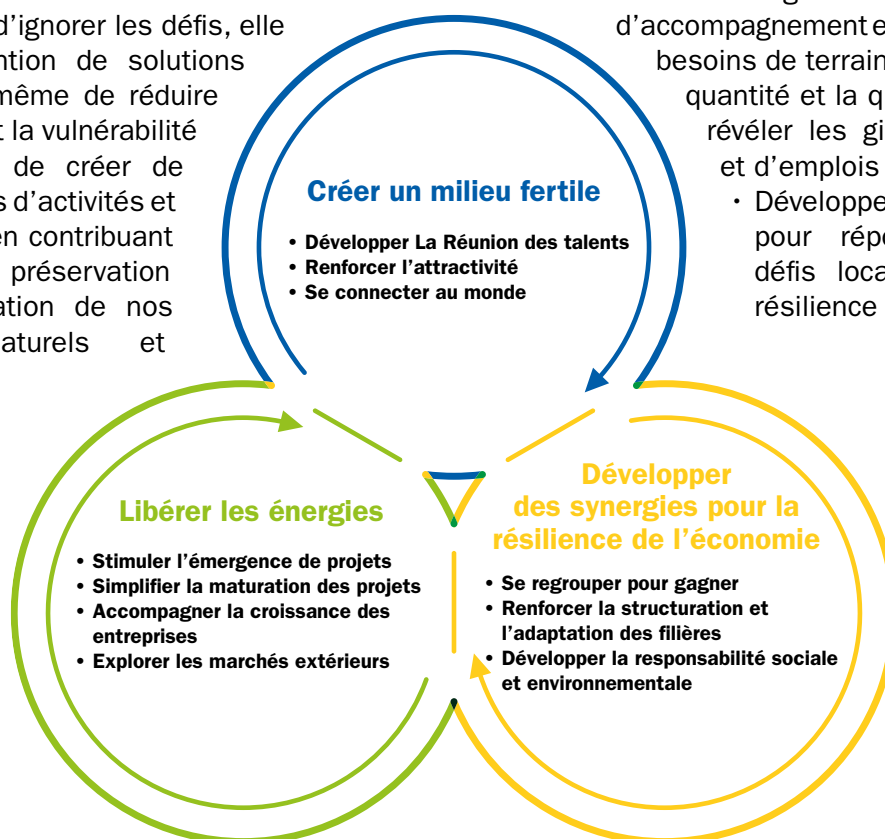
d'ignorer les défis, elle
ntion de solutions
même de réduire
t la vulnérabilité
de créer de
s d'activités et
en contribuant
préservation
ation de nos
aturels et

d'accompagnement e
besoins de terrain
quantité et la q
révéler les gi
et d'emplois
· Développe
pour répo
défis loca
résilience

Créer un milieu fertile

• Développer La Réunion des talents
• Renforcer l'attractivité
• Se connecter au monde

Libérer les énergies

• Stimuler l'émergence de projets
• Simplifier la maturation des projets
• Accompagner la croissance des entreprises
• Explorer les marchés extérieurs

Développer des synergies pour la résilience de l'économie

• Se regrouper pour gagner
• Renforcer la structuration et l'adaptation des filières
• Développer la responsabilité sociale et environnementale